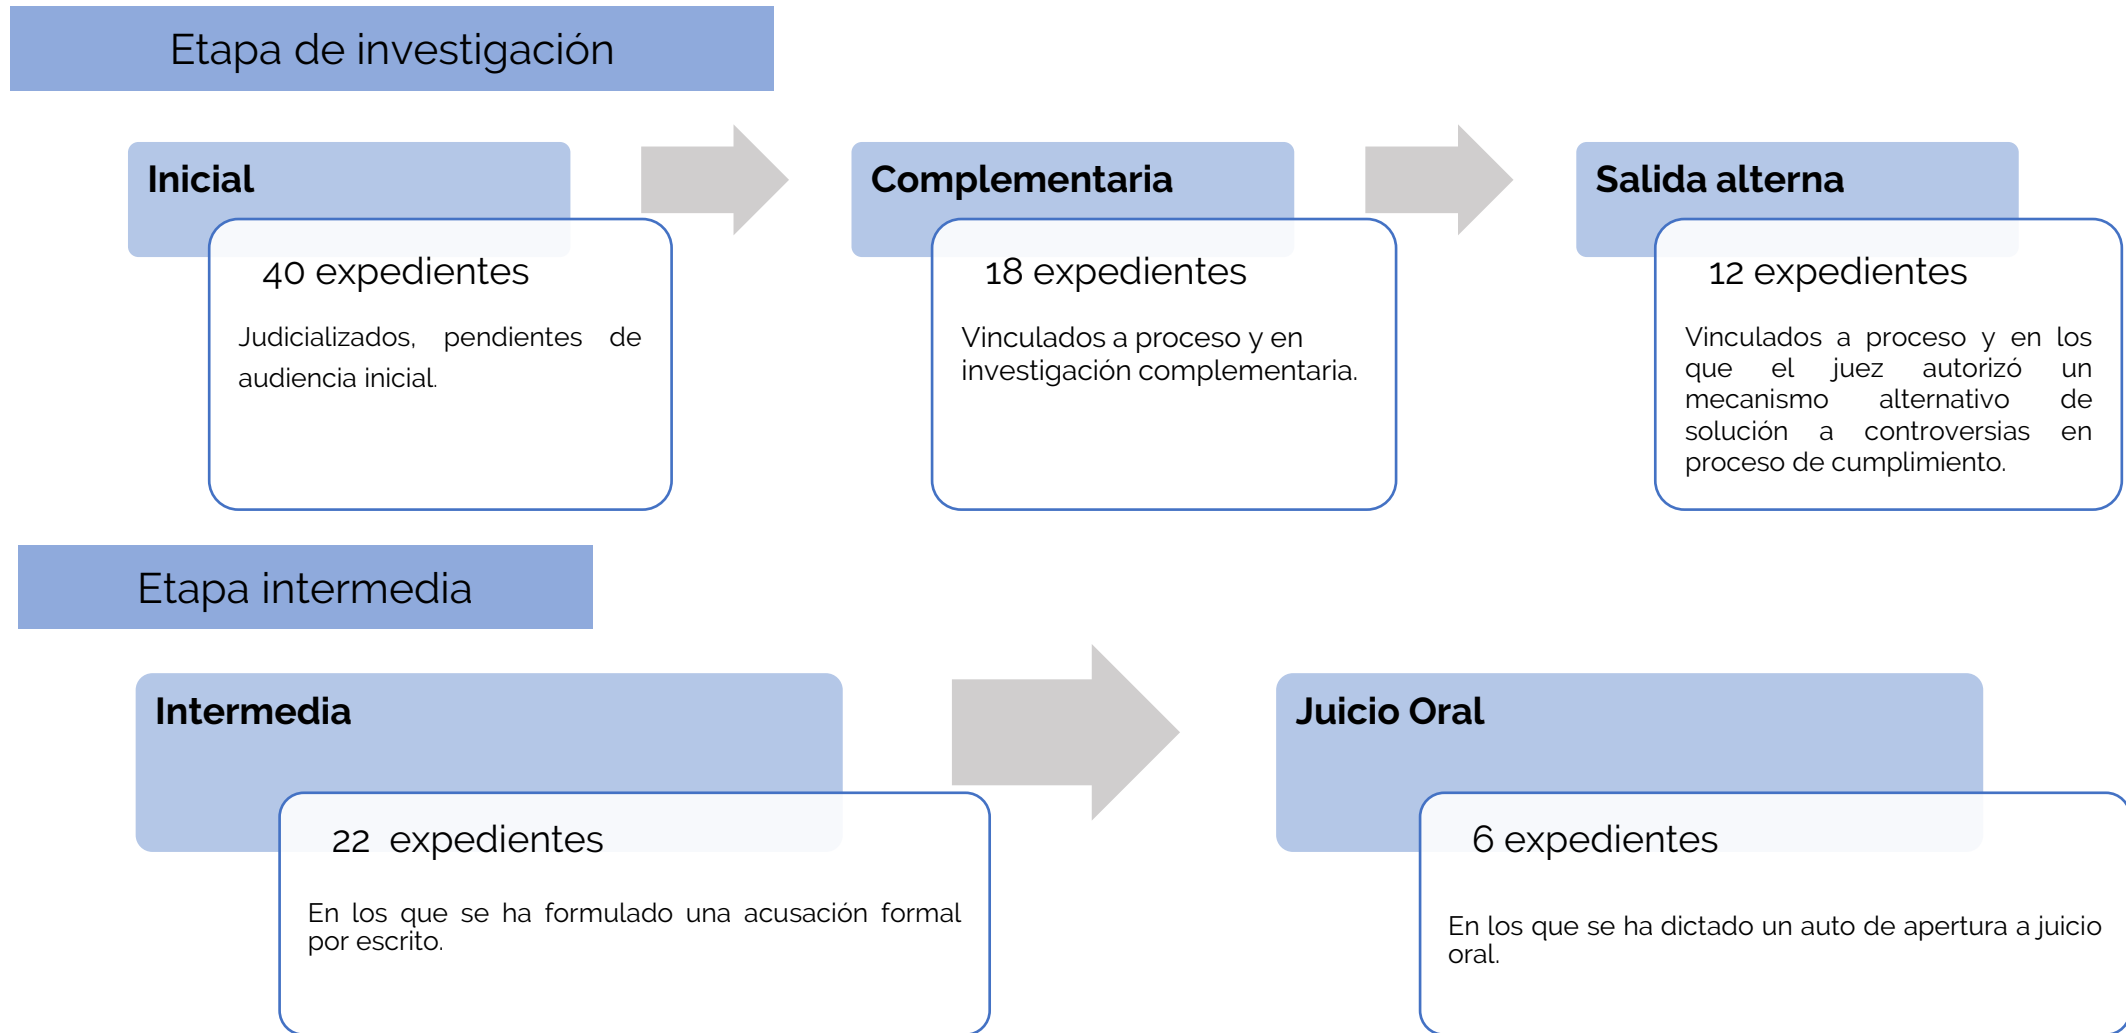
Etapa de investigación

Inicial

40 expedientes

Judicializados, pendientes de audiencia inicial.

Complementaria

18 expedientes

Vinculados a proceso y en investigación complementaria.

Salida alterna

12 expedientes

Vinculados a proceso y en los que el juez autorizó un mecanismo alternativo de solución a controversias en proceso de cumplimiento.

Etapa intermedia

Intermedia

22 expedientes

En los que se ha formulado una acusación formal por escrito.

Juicio Oral

6 expedientes

En los que se ha dictado un auto de apertura a juicio oral.